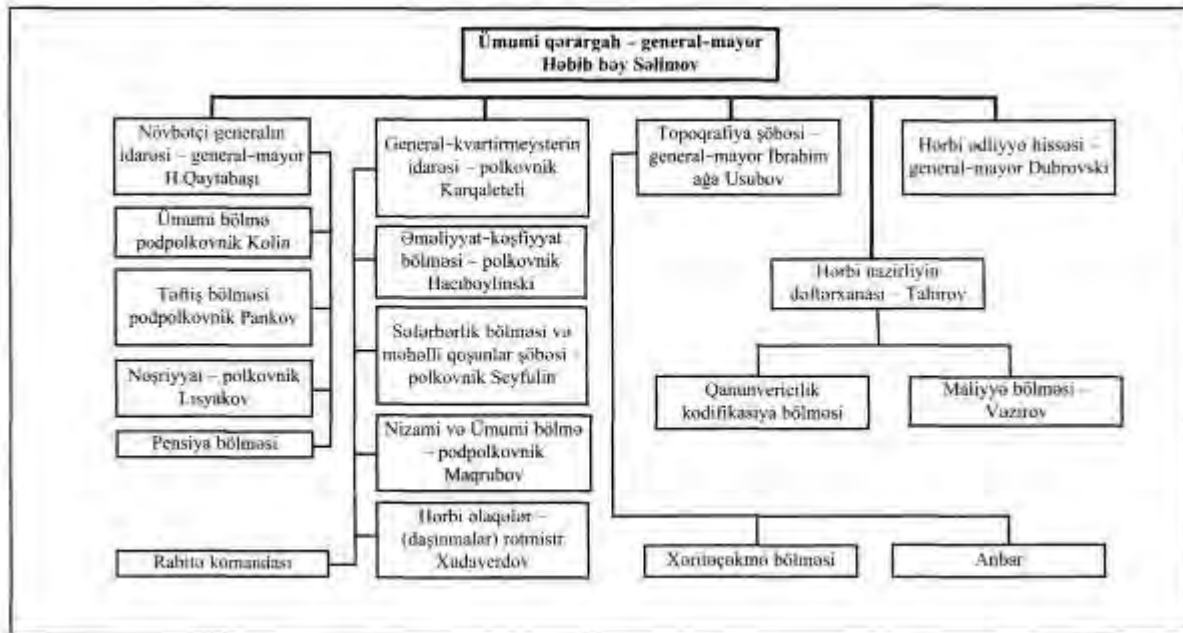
Ümumi qərargah – general-mayor Həbib bəy Səlimov

Növbətçi generalın idarəsi – general-mayor H.Qaytabaşı

Ümumi bölmə podpolkovnik Kolin

Təftiş bölməsi podpolkovnik Pankov

Nəşriyyat – polkovnik Lısyakov

Pensiya bölməsi

Rabitə komandası

General-kvartirmeysterin idarəsi – polkovnik Karqaleteli

Əməliyyat-kəşfiyyat bölməsi – polkovnik Hacıbəylinski

Səfərbərlik bölməsi və məhəlli qoşunlar şöbəsi – polkovnik Seyfulin

Nizami və Ümumi bölmə – podpolkovnik Maqrubov

Hərbi əlaqələr – (daşınmalar) rotmistr Xudaverdov

Topoqrafiya şöbəsi – general-mayor İbrahim ağa Usubov

Xəritəçəkmə bölməsi

Anbar

Hərbi ədliyyə hissəsi – general-mayor Dubrovski

Hərbi nazirliyin dəftərxanası – Tahirov

Qanunvericilik kodifikasiya bölməsi

Maliyyə bölməsi – Vəzirov